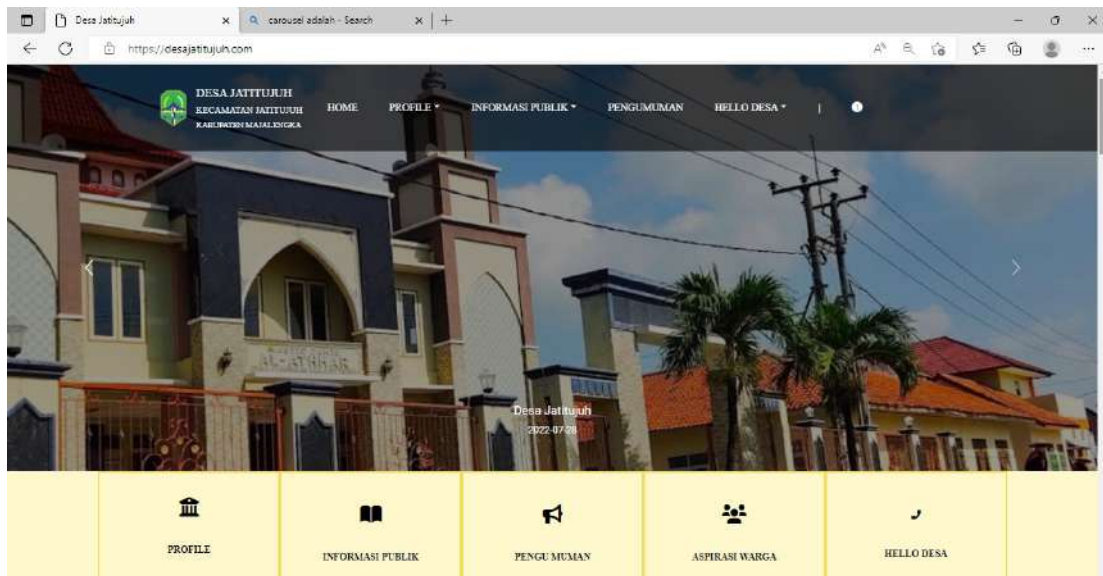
Desa Jatitujuh × carousel adalah - Search × +

https://desajatitujuh.com

DESA JATITUJUH
KECAMATAN JATITUJUH
KABUPATEN MAJALENGKA

HOME PROFILE ▾ INFORMASI PUBLIK ▾ PENGUMUMAN HELLO DESA ▾ |

AL-ATHIRAH

Desa Jatitujuh
2022-07-26

PROFILE

INFORMASI PUBLIK

PENGU MUMAN

ASPIRASI WARGA

HELLO DESA